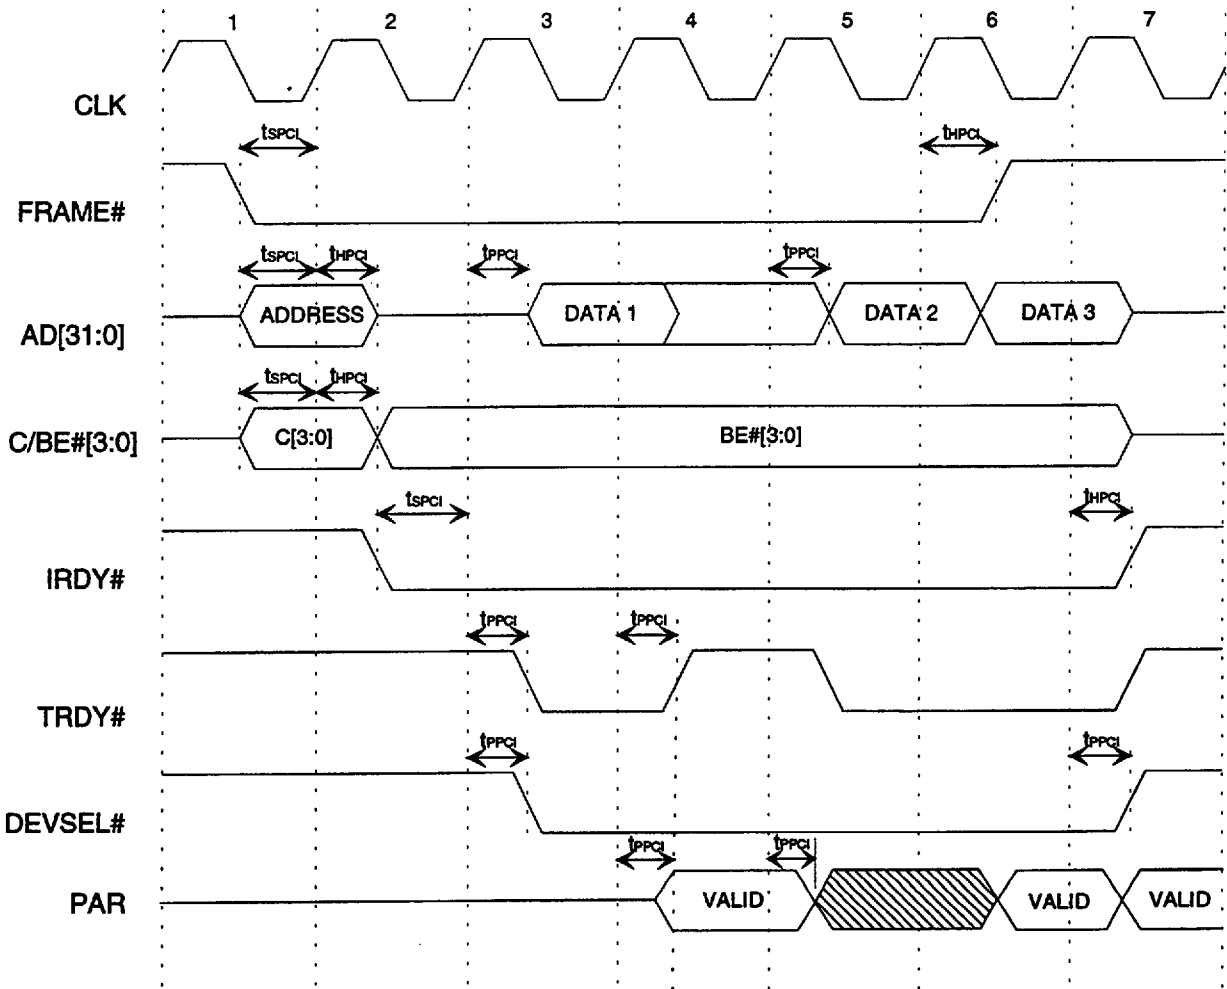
1
2
3
4
5
6
7

CLK

$t_{SPCI}$
$t_{HPCI}$

FRAME#

$t_{SPCI}$ $t_{HPCI}$
$t_{PPCI}$
$t_{PPCI}$

AD[31:0]
ADDRESS
DATA 1
DATA 2
DATA 3

$t_{SPCI}$ $t_{HPCI}$

C/BE#[3:0]
C[3:0]
BE#[3:0]

$t_{SPCI}$
$t_{HPCI}$

IRDY#

$t_{PPCI}$
$t_{PPCI}$

TRDY#

$t_{PPCI}$
$t_{PPCI}$

DEVSEL#

$t_{PPCI}$
$t_{PPCI}$

PAR
VALID
VALID
VALID